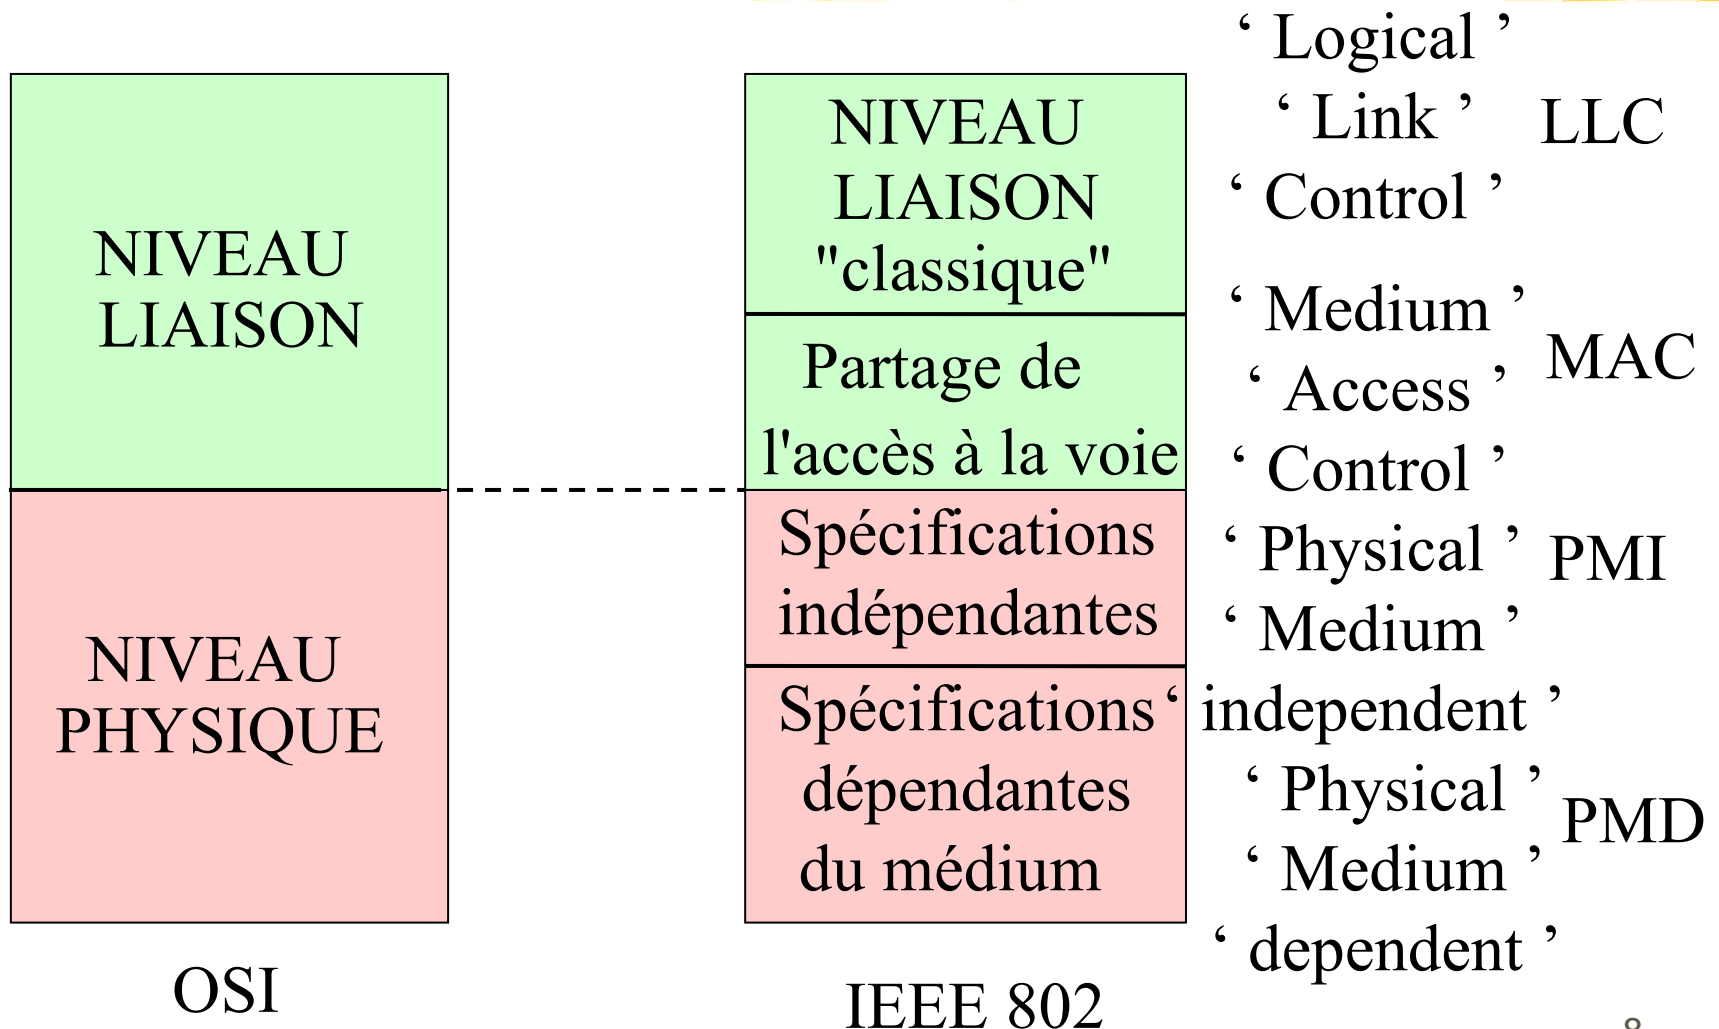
NIVEAU LIAISON

NIVEAU PHYSIQUE

OSI

NIVEAU LIAISON "classique"

Partage de l'accès à la voie

Spécifications indépendantes

Spécifications dépendantes du médium

IEEE 802

‘ Logical ’
‘ Link ’
‘ Control ’

LLC

‘ Medium ’
‘ Access ’
‘ Control ’

MAC

‘ Physical ’
‘ Medium ’
‘ independent ’

PMI

‘ Physical ’
‘ Medium ’
‘ dependent ’

PMD

8